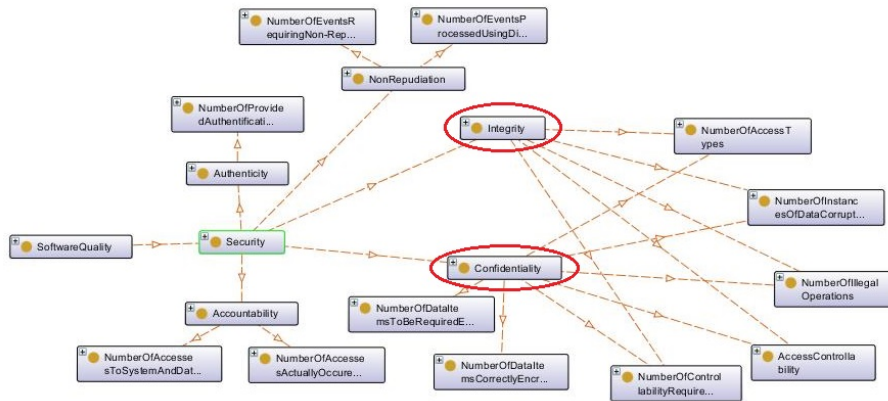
NumberOfEventsRequiringNon-Rep...

NumberOfEventsProcessedUsingDi...

NonRepudiation

NumberOfProvidedAuthentificati...

Integrity

NumberOfAccessTypes

Authenticity

NumberOfInstancesOfDataCorrupt...

SoftwareQuality

Security

Confidentiality

NumberOfIllegalOperations

NumberOfDataItemsToBeRequiredE...

Accountability

AccessControllability

NumberOfAccessesToSystemAndDat...

NumberOfAccessesActuallyOccure...

NumberOfDataItemsCorrectlyEncr...

NumberOfControllabilityRequire...